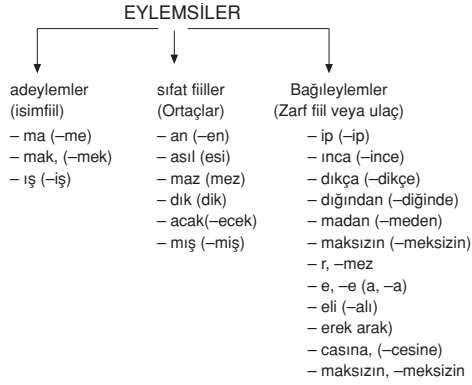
EYLEMSİLER

adeylemler
(isimfiil)
– ma (–me)
– mak, (–mek)
– ış (–iş)

sıfat fiiller
(Ortaçlar)
– an (–en)
– asıl (esi)
– maz (mez)
– dık (dik)
– acak(–ecek)
– mış (–miş)

Bağıleylemler
(Zarf fiil veya ulaç)
– ıp (–ip)
– ınca (–ince)
– dıkça (–dikçe)
– dığından (–diğinde)
– madan (–meden)
– maksızın (–meksizin)
– r, –mez
– e, –e (a, –a)
– eli (–alı)
– erek arak)
– casına, (–cesine)
– maksızın, –meksizin